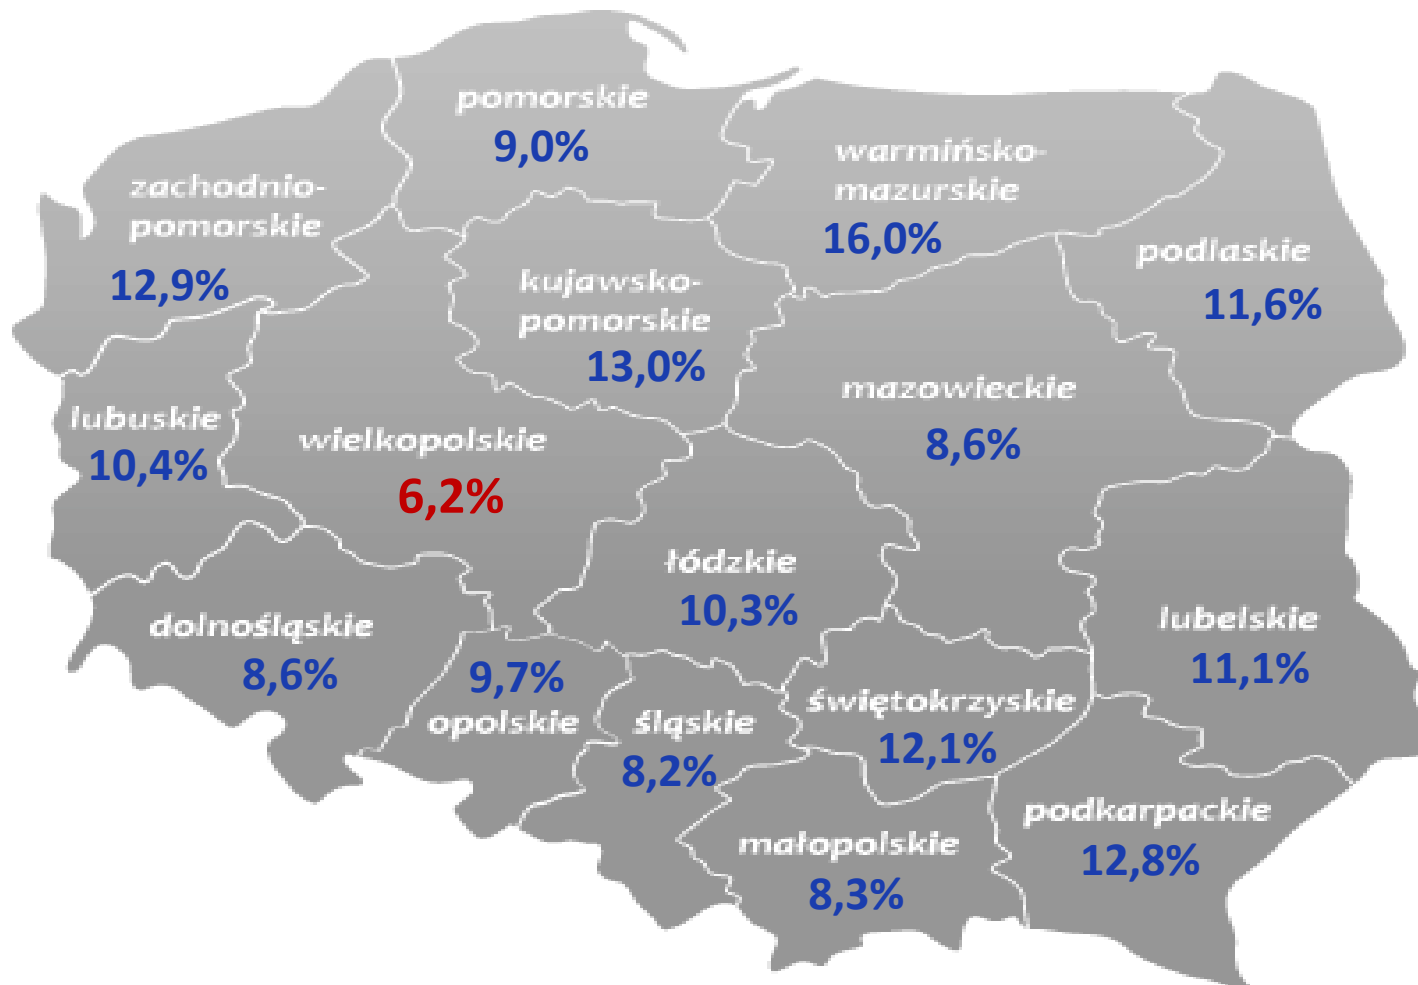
pomorskie
9,0%

zachodnio-pomorskie
12,9%

warmińsko-mazurskie
16,0%

podlaskie
11,6%

kujawsko-pomorskie
13,0%

mazowieckie
8,6%

lubuskie
10,4%

wielkopolskie
6,2%

łódzkie
10,3%

lubelskie
11,1%

dolnośląskie
8,6%

9,7%
opolskie

śląskie
8,2%

świętokrzyskie
12,1%

podkarpackie
12,8%

małopolskie
8,3%